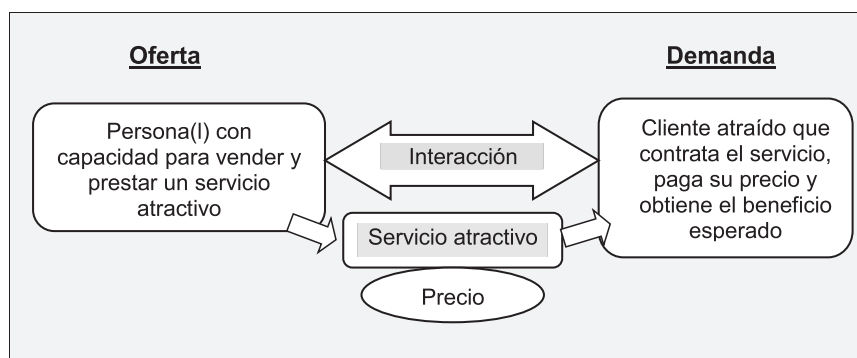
Oferta

Demanda

Persona(l) con capacidad para vender y prestar un servicio atractivo

Interacción

Cliente atraído que contrata el servicio, paga su precio y obtiene el beneficio esperado

Servicio atractivo

Precio